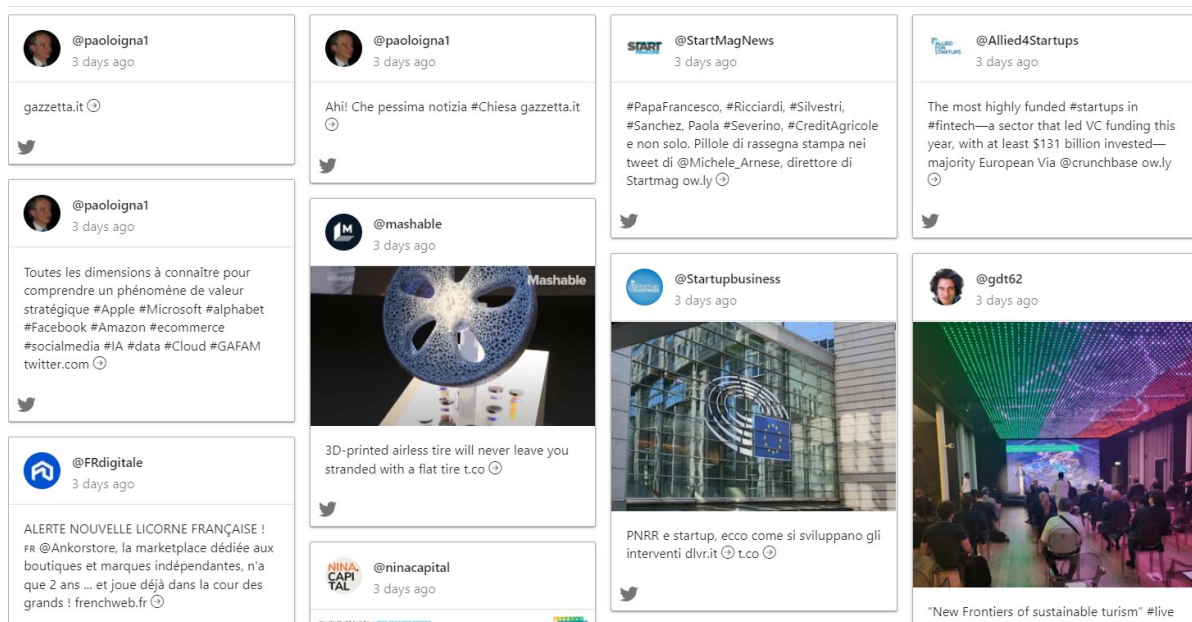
@paoloigna1
3 days ago

gazzetta.it

@paoloigna1
3 days ago

Toutes les dimensions à connaître pour comprendre un phénomène de valeur stratégique #Apple #Microsoft #alphabet #Facebook #Amazon #ecommerce #socialmedia #IA #data #Cloud #GAFAM twitter.com

@FRdigitale
3 days ago

ALERTE NOUVELLE LICORNE FRANÇAISE ! FR @Ankorstore, la marketplace dédiée aux boutiques et marques indépendantes, n'a que 2 ans ... et joue déjà dans la cour des grands ! frenchweb.fr

@paoloigna1
3 days ago

Ahi! Che pessima notizia #Chiesa gazzetta.it

@mashable
3 days ago

Mashable

3D-printed airless tire will never leave you stranded with a flat tire t.co

NINA CAPITAL
@ninacapital
3 days ago

START
@StartMagNews
3 days ago

#PapaFrancesco, #Ricciardi, #Silvestri, #Sanchez, Paola #Severino, #CreditAgricole e non solo. Pillole di rassegna stampa nei tweet di @Michele_Arnese, direttore di Startmag ow.ly

@Startupbusiness
3 days ago

PNRR e startup, ecco come si sviluppano gli interventi dlvr.it t.co

ALLIED FOR STARTUPS
@Allied4Startups
3 days ago

The most highly funded #startups in #fintech—a sector that led VC funding this year, with at least $131 billion invested—majority European Via @crunchbase ow.ly

@gdt62
3 days ago

"New Frontiers of sustainable turism" #live